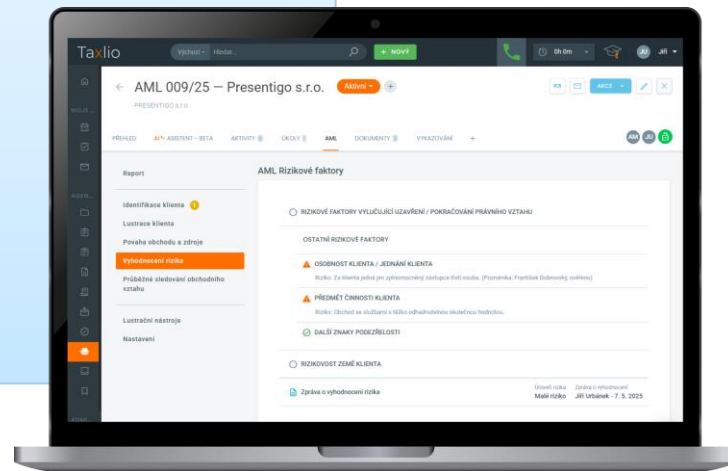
Taxlio

Výchozí Hledat...

+ NOVÝ

0h 0m

JU Jiří

AML 009/25 — Presentigo s.r.o. Aktivní +

PRESENTIGO s.r.o.

AKCE

PŘEHLED AI ASISTENT - BETA AKTIVITY 0 ÚKOLY 0 AML DOKUMENTY 3 VYKAZOVÁNÍ +

AM JU

Report

Identifikace klienta 1

Lustrace klienta

Povaha obchodu a zdroje

Vyhodnocení rizika

Průběžné sledování obchodního vztahu

Lustrační nástroje

Nastavení

AML Rizikové faktory

RIZIKOVÉ FAKTORY VYLUČUJÍCÍ UZAVŘENÍ / POKRAČOVÁNÍ PRÁVNÍHO VZTAHU

OSTATNÍ RIZIKOVÉ FAKTORY

OSOBNOST KLIENTA / JEDNÁNÍ KLIENTA

Riziko: Za klienta jedná jen zplnomocněný zástupce třetí osoba. (Poznámka: František Dobrovský, zmlkeno)

PŘEDMĚT ČINNOSTI KLIENTA

Riziko: Obchod se službami s těžko odhadnutelnou skutečnou hodnotou.

DALŠÍ ZNAKY PODEZŘELOSTI

RIZIKOVOST ZEMĚ KLIENTA

Zpráva o vyhodnocení rizika

Úroveň rizika Malé riziko

Zpráva o vyhodnocení Jiří Urbánek - 7. 5. 2025